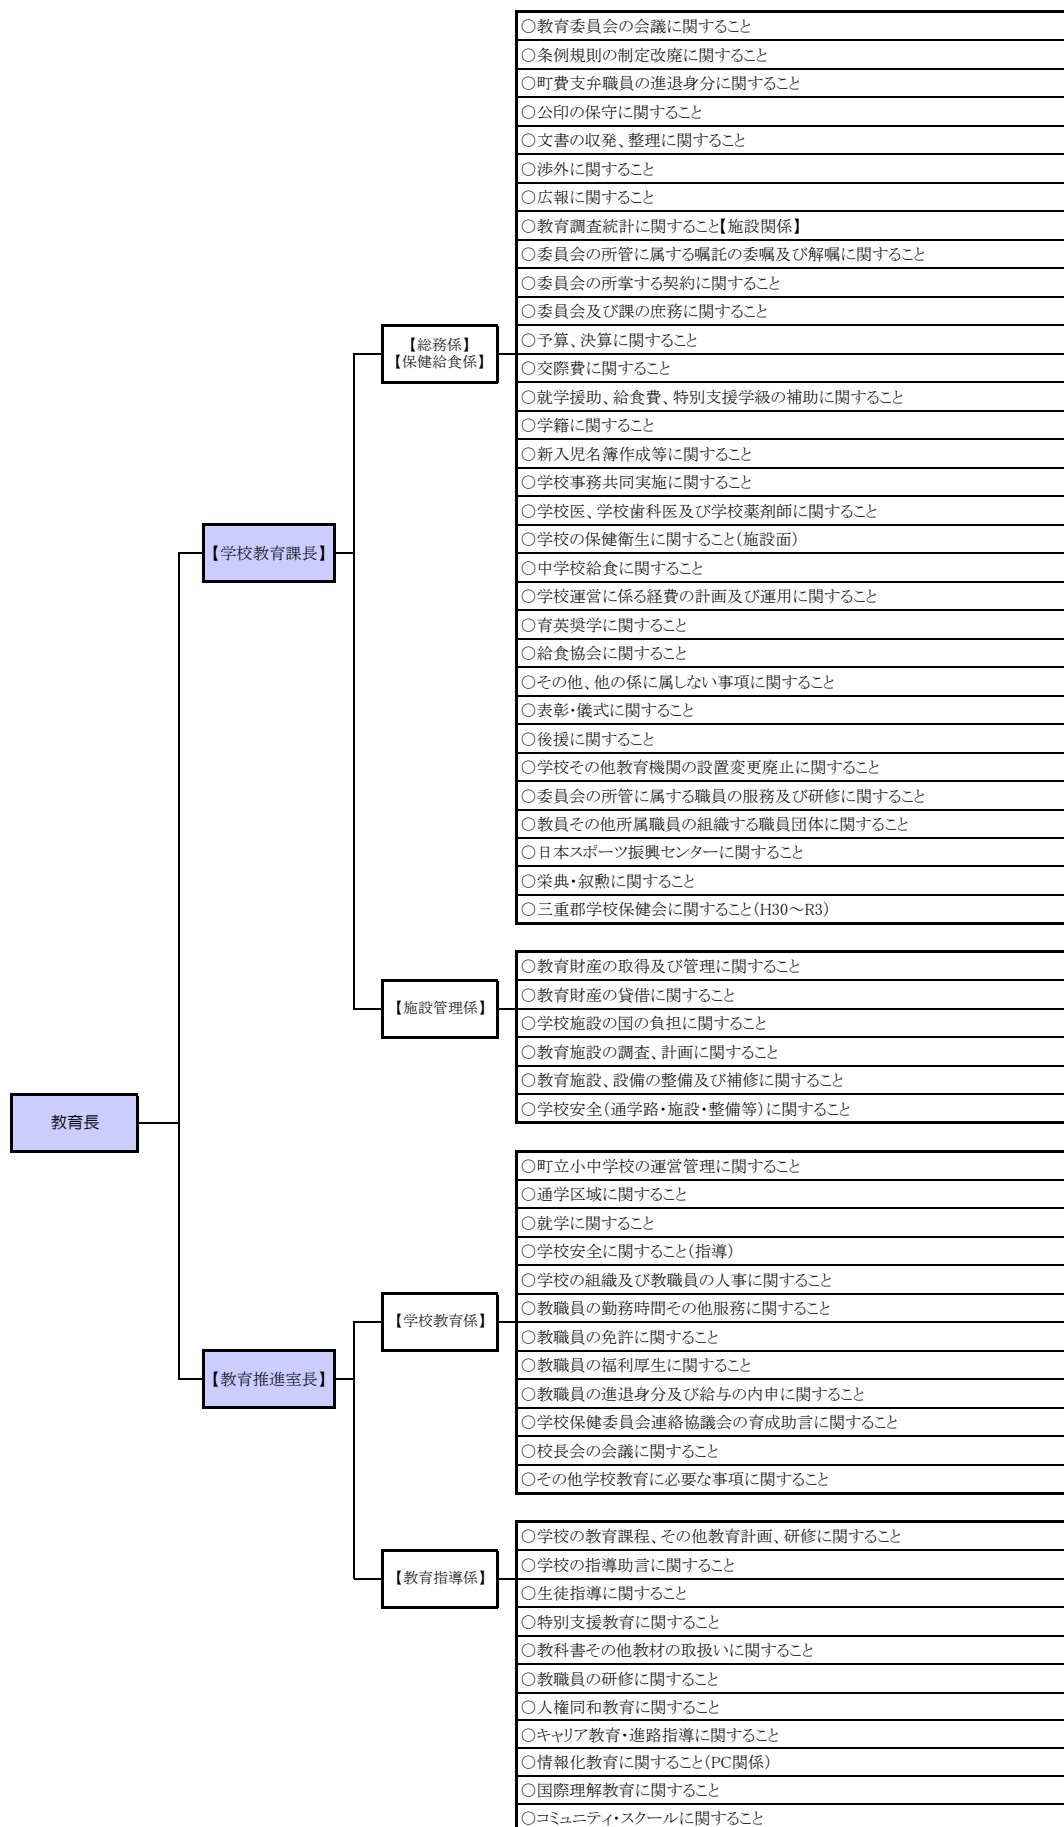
教育長

【学校教育課長】

【総務係】
【保健給食係】

○教育委員会の会議に関すること
○条例規則の制定改廃に関すること
○町費支弁職員の進退身分に関すること
○公印の保守に関すること
○文書の収発、整理に関すること
○渉外に関すること
○広報に関すること
○教育調査統計に関すること【施設関係】
○委員会の所管に属する嘱託の委嘱及び解嘱に関すること
○委員会の所掌する契約に関すること
○委員会及び課の庶務に関すること
○予算、決算に関すること
○交際費に関すること
○就学援助、給食費、特別支援学級の補助に関すること
○学籍に関すること
○新入児名簿作成等に関すること
○学校事務共同実施に関すること
○学校医、学校歯科医及び学校薬剤師に関すること
○学校の保健衛生に関すること(施設面)
○中学校給食に関すること
○学校運営に係る経費の計画及び運用に関すること
○育英奨学に関すること
○給食協会に関すること
○その他、他の係に属しない事項に関すること
○表彰・儀式に関すること
○後援に関すること
○学校その他教育機関の設置変更廃止に関すること
○委員会の所管に属する職員の服務及び研修に関すること
○教員その他所属職員の組織する職員団体に関すること
○日本スポーツ振興センターに関すること
○栄典・叙勲に関すること
○三重郡学校保健会に関すること(H30～R3)

【施設管理係】

○教育財産の取得及び管理に関すること
○教育財産の貸借に関すること
○学校施設の国の負担に関すること
○教育施設の調査、計画に関すること
○教育施設、設備の整備及び補修に関すること
○学校安全(通学路・施設・整備等)に関すること

【教育推進室長】

【学校教育係】

○町立小中学校の運営管理に関すること
○通学区域に関すること
○就学に関すること
○学校安全に関すること(指導)
○学校の組織及び教職員の人事に関すること
○教職員の勤務時間その他服務に関すること
○教職員の免許に関すること
○教職員の福利厚生に関すること
○教職員の進退身分及び給与の内申に関すること
○学校保健委員会連絡協議会の育成助言に関すること
○校長会の会議に関すること
○その他学校教育に必要な事項に関すること

【教育指導係】

○学校の教育課程、その他教育計画、研修に関すること
○学校の指導助言に関すること
○生徒指導に関すること
○特別支援教育に関すること
○教科書その他教材の取扱いに関すること
○教職員の研修に関すること
○人権同和教育に関すること
○キャリア教育・進路指導に関すること
○情報化教育に関すること(PC関係)
○国際理解教育に関すること
○コミュニティ・スクールに関すること